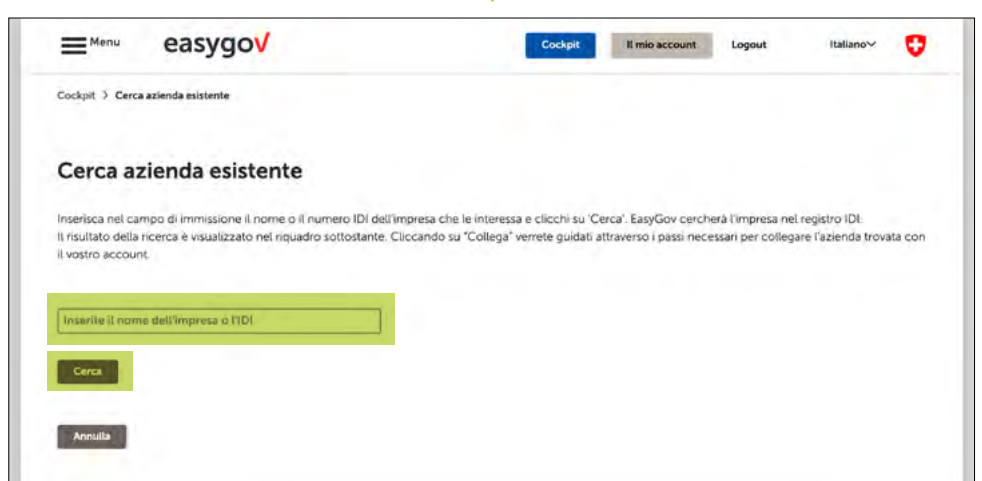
Menu easygov

Cockpit Il mio account Logout Italiano

Cockpit > Cerca azienda esistente

Cerca azienda esistente

Inserisca nel campo di immissione il nome o il numero IDI dell'impresa che le interessa e clicchi su 'Cerca'. EasyGov cercherà l'impresa nel registro IDI. Il risultato della ricerca è visualizzato nel riquadro sottostante. Cliccando su "Collega" verrete guidati attraverso i passi necessari per collegare l'azienda trovata con il vostro account.

Inserite il nome dell'impresa o l'IDI

Cerca

Annulla